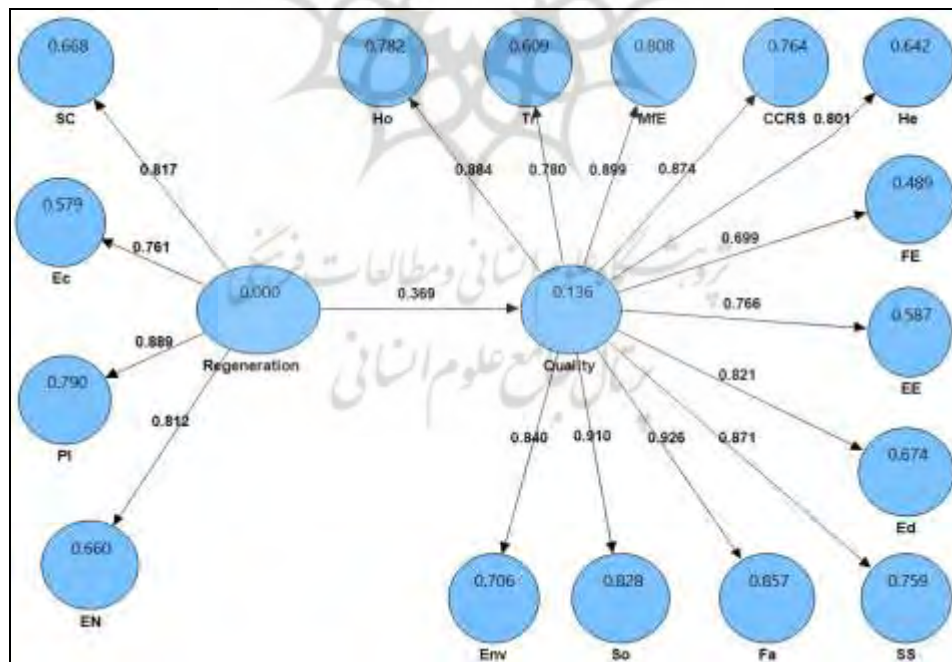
0.668
SC
0.817
0.579
Ec
0.761
0.889
0.790
PI
0.812
0.660
EN
0.000
Regeneration
0.369
0.782
Ho
0.609
Tr
0.808
MfE
0.764
CCRS
0.642
He
0.884
0.780
0.899
0.874
0.801
0.136
Quality
0.699
0.489
FE
0.766
0.587
EE
0.821
0.674
Ed
0.840
0.910
0.926
0.871
0.706
Env
0.828
So
0.857
Fa
0.759
SS
پژوهشگاه علوم انسانی و مطالعات فرهنگی
پرتال جامع علوم انسانی